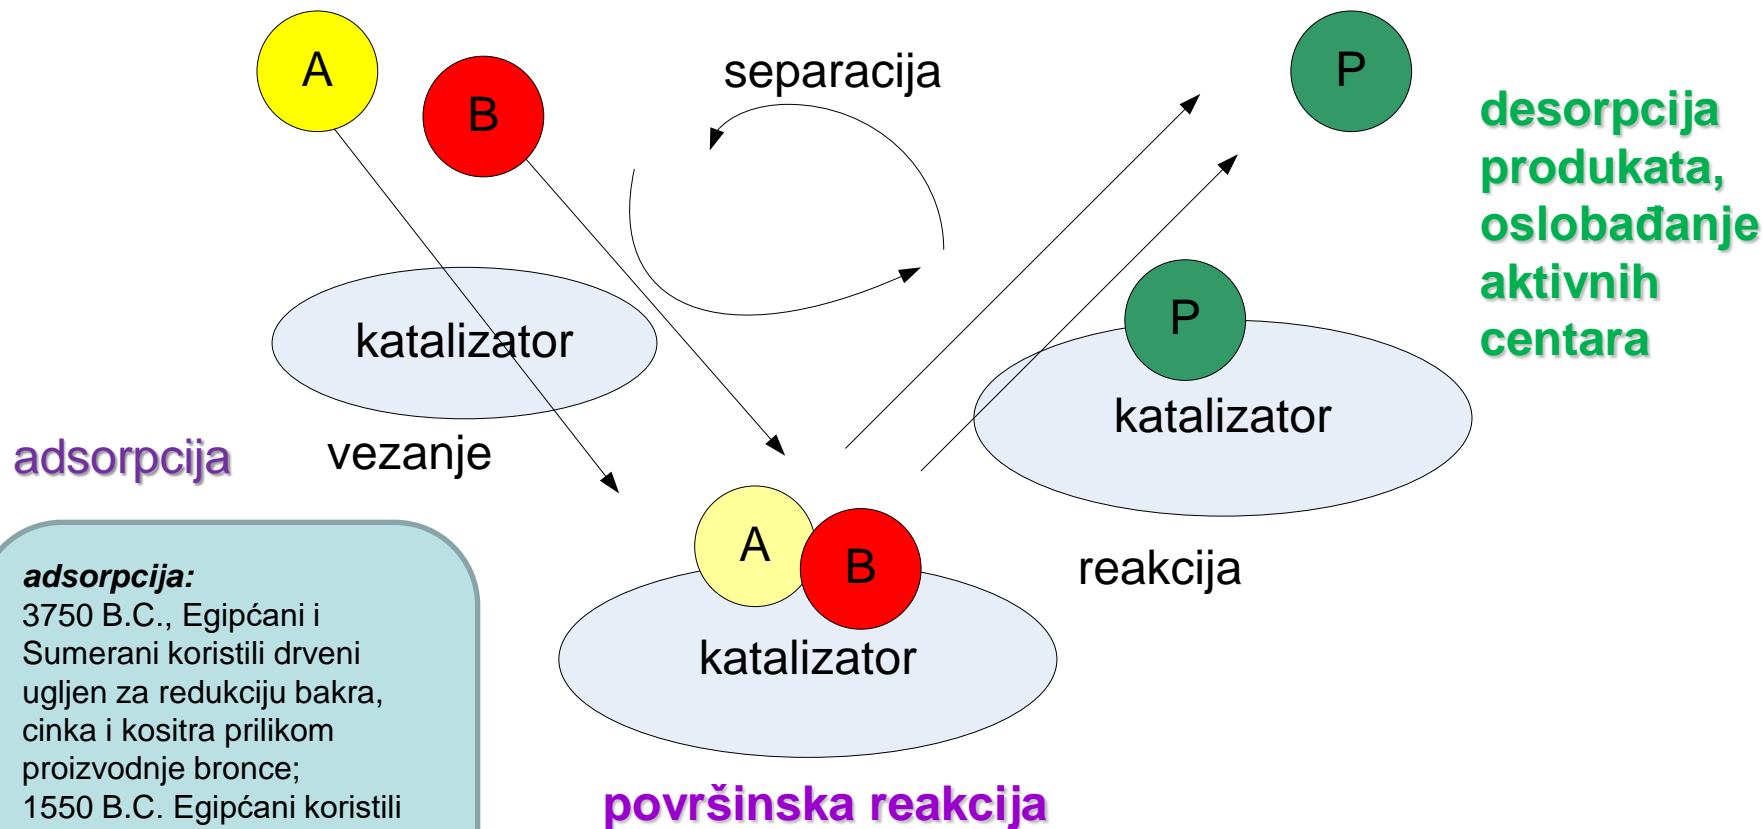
A

B

separacija

P

desorpcija produkata, oslobađanje aktivnih centara

katalizator

P

katalizator

adsorpcija

vezanje

A

B

katalizator

reakcija

adsorpcija:
3750 B.C., Egipćani i Sumerani koristili drveni ugljen za redukciju bakra, cinka i kositra prilikom proizvodnje bronce;
1550 B.C. Egipćani koristili

površinska reakcija